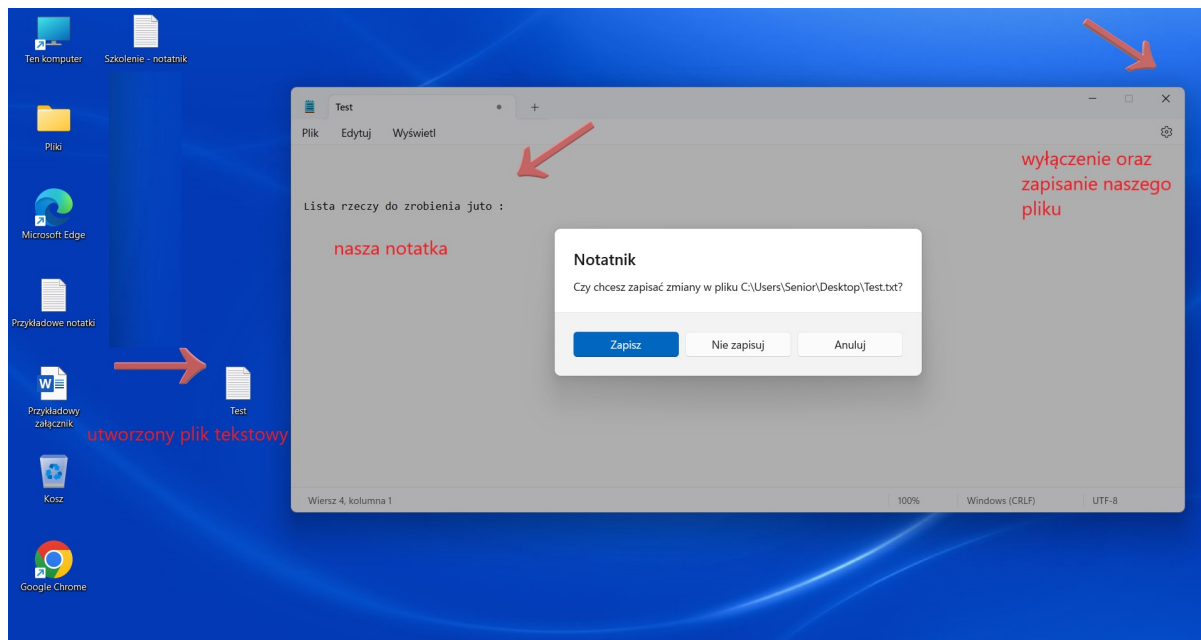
Ten komputer

Szkolenie - notatnik

Pliki

Microsoft Edge

Przykładowe notatki

Przykładowy załącznik

Test

utworzony plik tekstowy

Kosz

Google Chrome

Test

+

Plik Edytuj Wyświetl

Lista rzeczy do zrobienia juto :

nasza notatka

wyłączenie oraz zapisanie naszego pliku

Notatnik

Czy chcesz zapisać zmiany w pliku C:\Users\Senior\Desktop\Test.txt?

Zapisz

Nie zapisuj

Anuluj

Wiersz 4, kolumna 1

100%

Windows (CRLF)

UTF-8